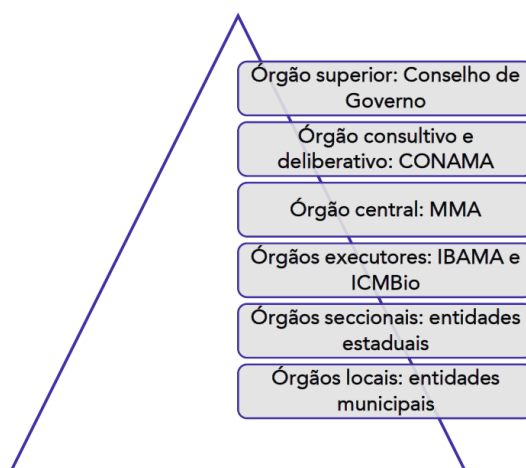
Órgão superior: Conselho de Governo

Órgão consultivo e deliberativo: CONAMA

Órgão central: MMA

Órgãos executores: IBAMA e ICMBio

Órgãos seccionais: entidades estaduais

Órgãos locais: entidades municipais